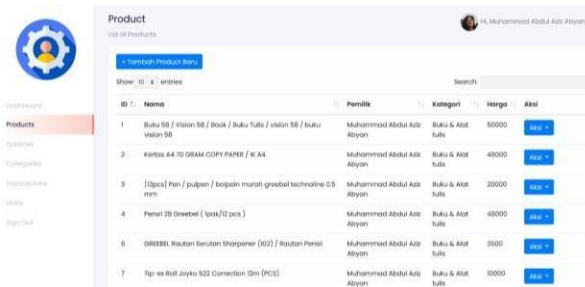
Product
List of Products

Hi, Muhammad Abdul Aziz Abyan

Dashboard
Products
Sistemer
Categories
Transactions
Users
Sign Out

+ Tambah Product Baru

Show 10 entries

Search

| ID | Nama | Pemilik | Kategori | Harga | Aksi |
|---|---|---|---|---|---|
| 1 | Buku 58 / Vision 58 / Book / Buku Tulis / vision 58 / buku vision 58 | Muhammad Abdul Aziz Abyan | Buku & Alat tulis | 50000 | Aksi |
| 2 | Kertas A4 70 GRAM COPY PAPER / 1K A4 | Muhammad Abdul Aziz Abyan | Buku & Alat tulis | 48000 | Aksi |
| 3 | [12pcs] Pen / pulpen / bolpoin murah greebel technoline 0.5 mm | Muhammad Abdul Aziz Abyan | Buku & Alat tulis | 20000 | Aksi |
| 4 | Pensil 2B Greebel ( 1pak/12 pcs ) | Muhammad Abdul Aziz Abyan | Buku & Alat tulis | 48000 | Aksi |
| 6 | GREBEL Rautan Serutan Sharpener (102) / Rautan Pensil | Muhammad Abdul Aziz Abyan | Buku & Alat tulis | 3500 | Aksi |
| 7 | Tip-ex Roll Joyko 522 Correction 12m (PCS) | Muhammad Abdul Aziz Abyan | Buku & Alat tulis | 10000 | Aksi |